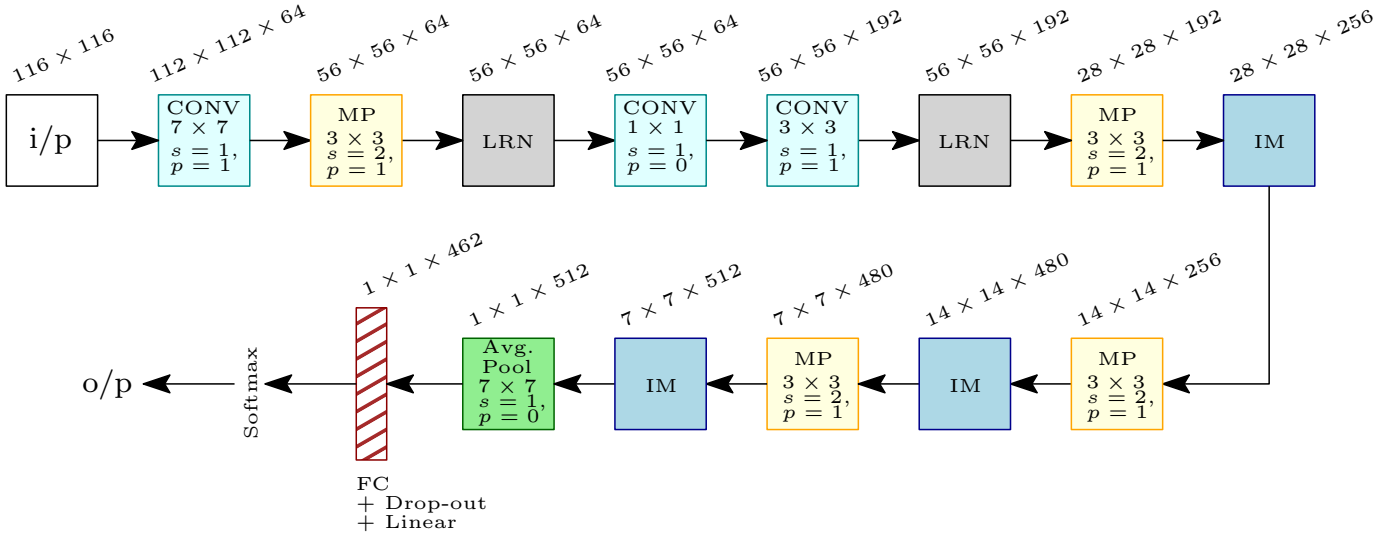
$116 \times 116$

i/p

$112 \times 112 \times 64$

CONV
$7 \times 7$
$s = 1$,
$p = 1$

$56 \times 56 \times 64$

MP
$3 \times 3$
$s = 2$,
$p = 1$

$56 \times 56 \times 64$

LRN

$56 \times 56 \times 64$

CONV
$1 \times 1$
$s = 1$,
$p = 0$

$56 \times 56 \times 192$

CONV
$3 \times 3$
$s = 1$,
$p = 1$

$56 \times 56 \times 192$

LRN

$28 \times 28 \times 192$

MP
$3 \times 3$
$s = 2$,
$p = 1$

$28 \times 28 \times 256$

IM

$14 \times 14 \times 256$

MP
$3 \times 3$
$s = 2$,
$p = 1$

$14 \times 14 \times 480$

IM

$7 \times 7 \times 480$

MP
$3 \times 3$
$s = 2$,
$p = 1$

$7 \times 7 \times 512$

IM

$1 \times 1 \times 512$

Avg.
Pool
$7 \times 7$
$s = 1$,
$p = 0$

$1 \times 1 \times 462$

FC
+ Drop-out
+ Linear

Softmax

o/p